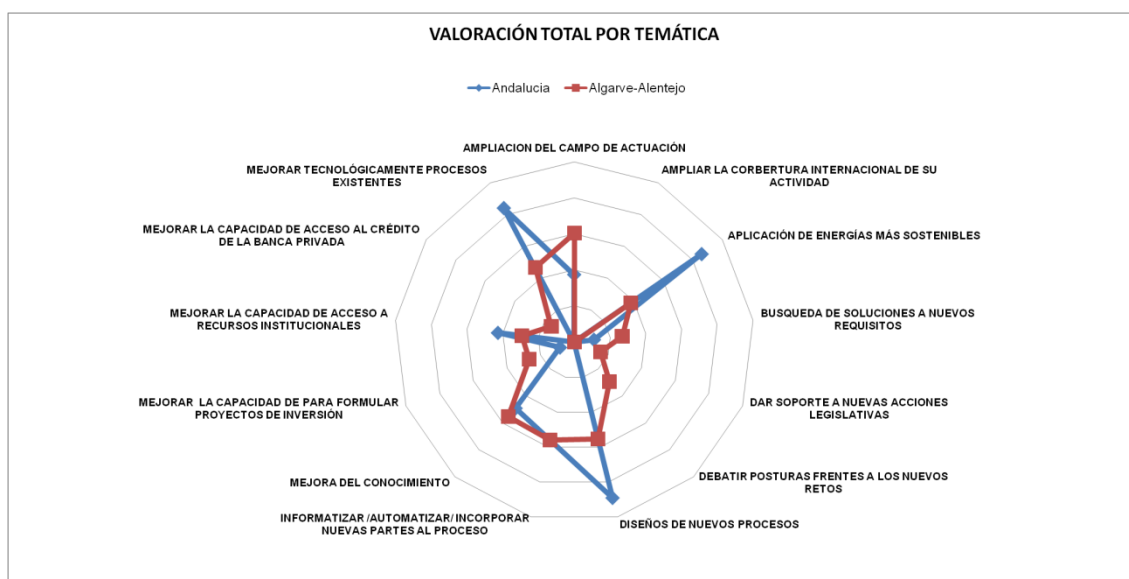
VALORACIÓN TOTAL POR TEMÁTICA

Andalucia    Algarve-Alentejo

AMPLIACION DEL CAMPO DE ACTUACIÓN

AMPLIAR LA CORBERTURA INTERNACIONAL DE SU ACTIVIDAD

APLICACIÓN DE ENERGÍAS MÁS SOSTENIBLES

BUSQUEDA DE SOLUCIONES A NUEVOS REQUISITOS

DAR SOPORTE A NUEVAS ACCIONES LEGISLATIVAS

DEBATIR POSTURAS FRENTES A LOS NUEVOS RETOS

DISEÑOS DE NUEVOS PROCESOS

INFORMATIZAR /AUTOMATIZAR/ INCORPORAR NUEVAS PARTES AL PROCESO

MEJORA DEL CONOCIMIENTO

MEJORAR LA CAPACIDAD DE PARA FORMULAR PROYECTOS DE INVERSIÓN

MEJORAR LA CAPACIDAD DE ACCESO A RECURSOS INSTITUCIONALES

MEJORAR LA CAPACIDAD DE ACCESO AL CRÉDITO DE LA BANCA PRIVADA

MEJORAR TECNOLÓGICAMENTE PROCESOS EXISTENTES